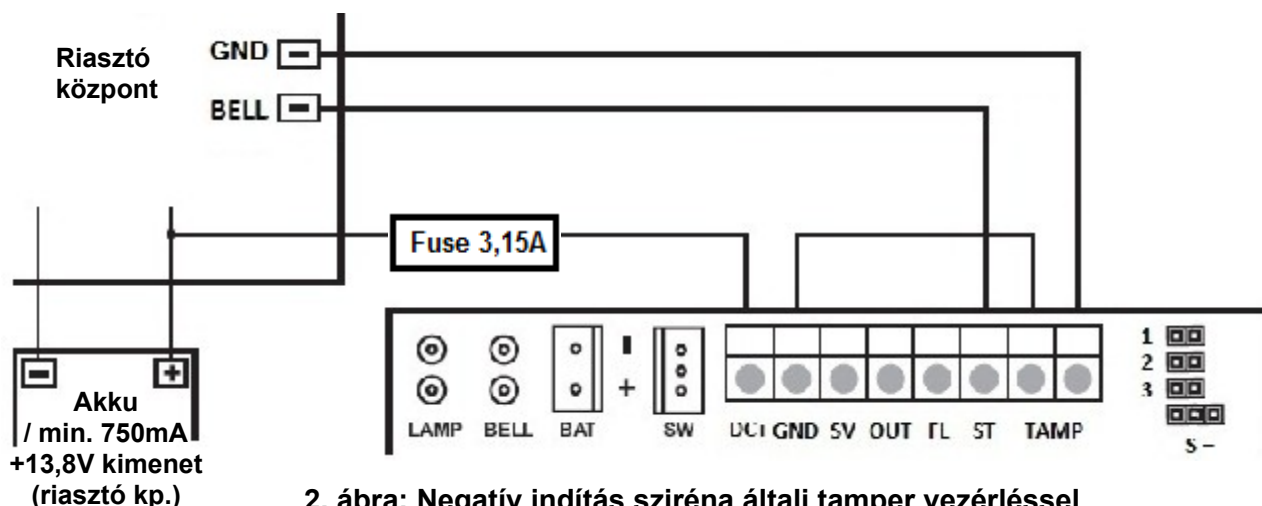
Riasztó központ

GND

BELL

Fuse 3,15A

Akku / min. 750mA +13,8V kimenet (riasztó kp.)

LAMP BELL BAT – + SW DC+ GND 5V OUT FL ST TAMP

1
2
3
S –

2. ábra: Negatív indítás sziréna általi tamper vezérléssel